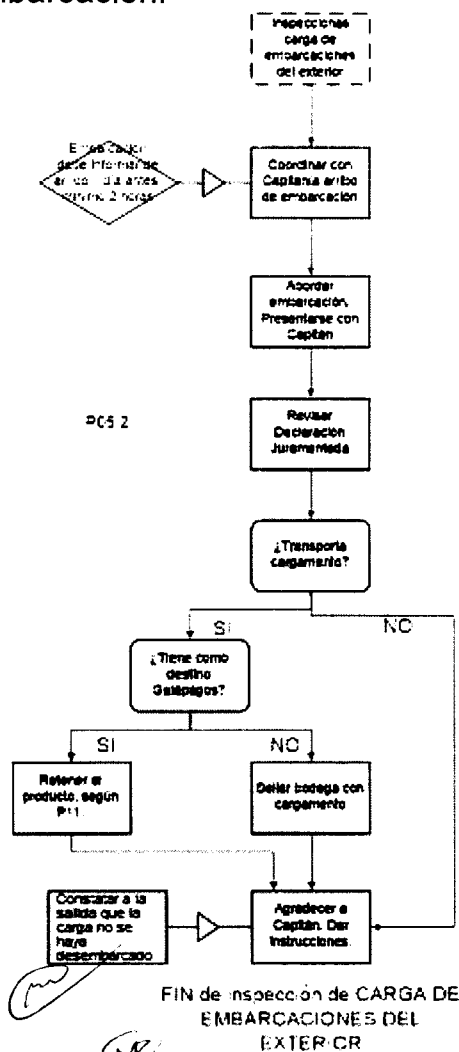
embarcación.

Inspecciones carga de embarcaciones del exterior

Embarcación debe informar arribo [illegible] antes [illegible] 2 horas

Coordinar con Capitanía arribo de embarcación

Abordar embarcación. Presentarse con Capitán

PC5 2

Revisar Declaración Juramentada

¿Transporta cargamento?

SI

NO

¿Tiene como destino Galápagos?

SI

NO

Retener el producto, según P11

Sellar bodega con cargamento

Constatar a la salida que la carga no se haya desembarcado

Agradecer a Capitán. Dar instrucciones.

FIN de inspección de CARGA DE EMBARCACIONES DEL EXTERIOR